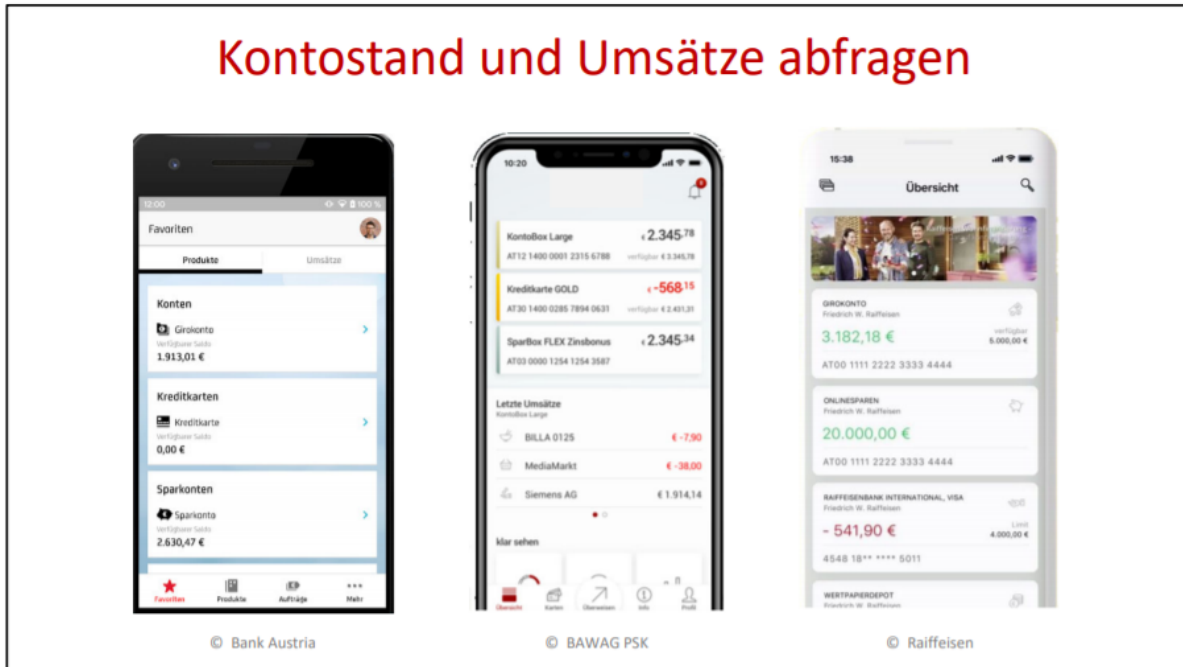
Kontostand und Umsätze abfragen

12:00
100 %
Favoriten
Produkte
Umsätze
Konten
Girokonto
Verfügbarer Saldo
1.913,01 €
Kreditkarten
Kreditkarte
Verfügbarer Saldo
0,00 €
Sparkonten
Sparkonto
Verfügbarer Saldo
2.630,47 €
Favoriten
Produkte
Aufträge
Mehr

10:20
KontoBox Large
€ 2.345,78
AT12 1400 0001 2315 6788
verfügbar € 3.345,78
Kreditkarte GOLD
€ -568,15
AT30 1400 0285 7894 0631
verfügbar € 2.431,31
SparBox FLEX Zinsbonus
€ 2.345,34
AT03 0000 1254 1254 3587
Letzte Umsätze
KontoBox Large
BILLA 0125
€ -7,90
MediaMarkt
€ -38,00
Siemens AG
€ 1.914,14
klar sehen
Übersicht
Karten
Überweisen
Info
Profil

15:38
Übersicht
GIROKONTO
Friedrich W. Raiffeisen
3.182,18 €
verfügbar
5.000,00 €
AT00 1111 2222 3333 4444
ONLINESPAREN
Friedrich W. Raiffeisen
20.000,00 €
AT00 1111 2222 3333 4444
RAIFFEISENBANK INTERNATIONAL, VISA
Friedrich W. Raiffeisen
- 541,90 €
Limit
4.000,00 €
4548 18** **** 5011
WERTPAPIERDEPOT
Friedrich W. Raiffeisen

© Bank Austria
© BAWAG PSK
© Raiffeisen